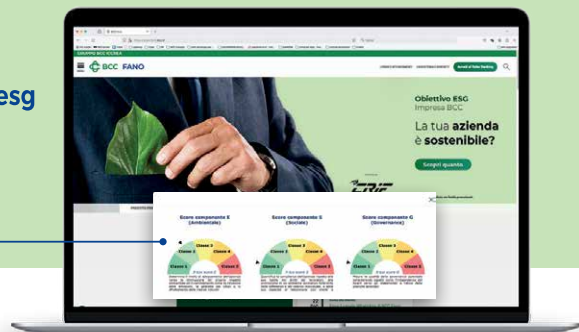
esg

GRUPPO BCC ICCREA

BCC FANO

Accedi al Relax Banking

Obiettivo ESG
Impresa BCC

La tua azienda è sostenibile?

Scopri quanto

Score componente E (Ambientale)

Score componente S (Sociale)

Score componente G (Governance)

Classe 1
Classe 2
Classe 3
Classe 4
Classe 5

Classe 1
Classe 2
Classe 3
Classe 4
Classe 5

Classe 1
Classe 2
Classe 3
Classe 4
Classe 5

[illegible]

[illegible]

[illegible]